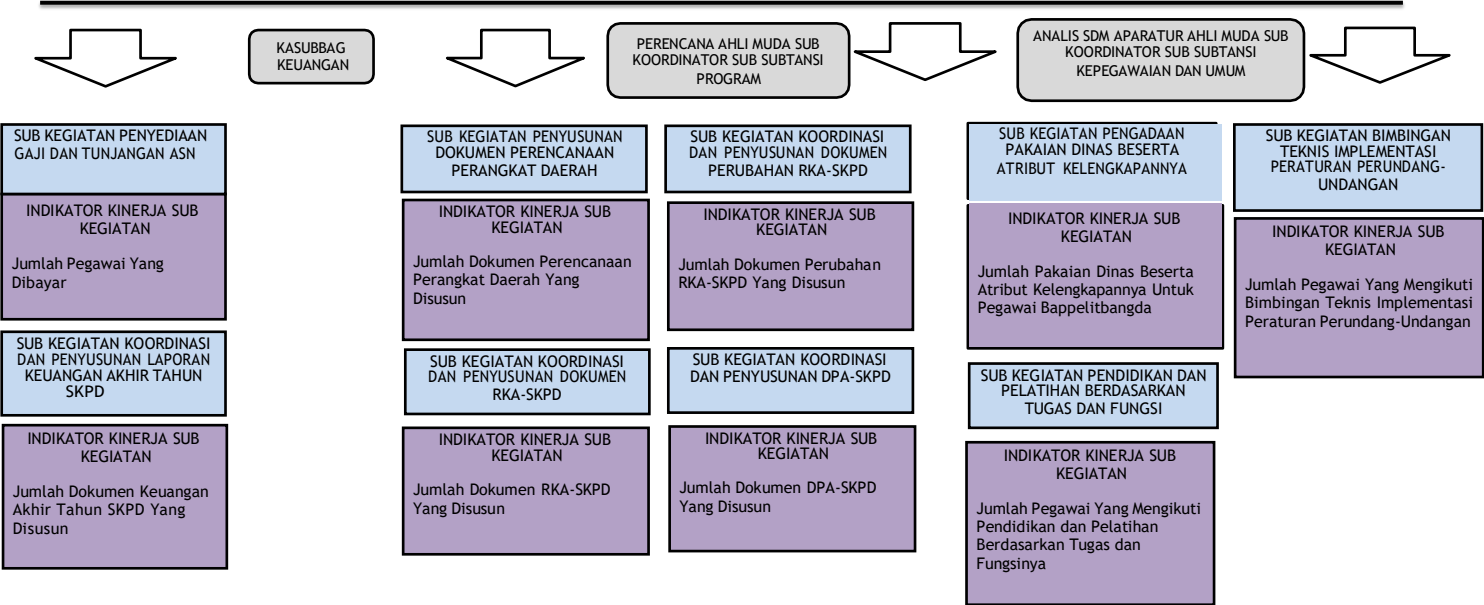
KASUBBAG KEUANGAN

PERENCANA AHLI MUDA SUB KOORDINATOR SUB SUBTANSI PROGRAM

ANALIS SDM APARATUR AHLI MUDA SUB KOORDINATOR SUB SUBTANSI KEPEGAWAIAN DAN UMUM

SUB KEGIATAN PENYEDIAAN GAJI DAN TUNJANGAN ASN

INDIKATOR KINERJA SUB KEGIATAN

Jumlah Pegawai Yang Dibayar

SUB KEGIATAN KOORDINASI DAN PENYUSUNAN LAPORAN KEUANGAN AKHIR TAHUN SKPD

INDIKATOR KINERJA SUB KEGIATAN

Jumlah Dokumen Keuangan Akhir Tahun SKPD Yang Disusun

SUB KEGIATAN PENYUSUNAN DOKUMEN PERENCANAAN PERANGKAT DAERAH

INDIKATOR KINERJA SUB KEGIATAN

Jumlah Dokumen Perencanaan Perangkat Daerah Yang Disusun

SUB KEGIATAN KOORDINASI DAN PENYUSUNAN DOKUMEN RKA-SKPD

INDIKATOR KINERJA SUB KEGIATAN

Jumlah Dokumen RKA-SKPD Yang Disusun

SUB KEGIATAN KOORDINASI DAN PENYUSUNAN DOKUMEN PERUBAHAN RKA-SKPD

INDIKATOR KINERJA SUB KEGIATAN

Jumlah Dokumen Perubahan RKA-SKPD Yang Disusun

SUB KEGIATAN KOORDINASI DAN PENYUSUNAN DPA-SKPD

INDIKATOR KINERJA SUB KEGIATAN

Jumlah Dokumen DPA-SKPD Yang Disusun

SUB KEGIATAN PENGADAAN PAKAIAN DINAS BESERTA ATRIBUT KELENGKAPANNYA

INDIKATOR KINERJA SUB KEGIATAN

Jumlah Pakaian Dinas Beserta Atribut Kelengkapannya Untuk Pegawai Bappelitbangda

SUB KEGIATAN PENDIDIKAN DAN PELATIHAN BERDASARKAN TUGAS DAN FUNGSI

INDIKATOR KINERJA SUB KEGIATAN

Jumlah Pegawai Yang Mengikuti Pendidikan dan Pelatihan Berdasarkan Tugas dan Fungsinya

SUB KEGIATAN BIMBINGAN TEKNIS IMPLEMENTASI PERATURAN PERUNDANG-UNDANGAN

INDIKATOR KINERJA SUB KEGIATAN

Jumlah Pegawai Yang Mengikuti Bimbingan Teknis Implementasi Peraturan Perundang-Undangan